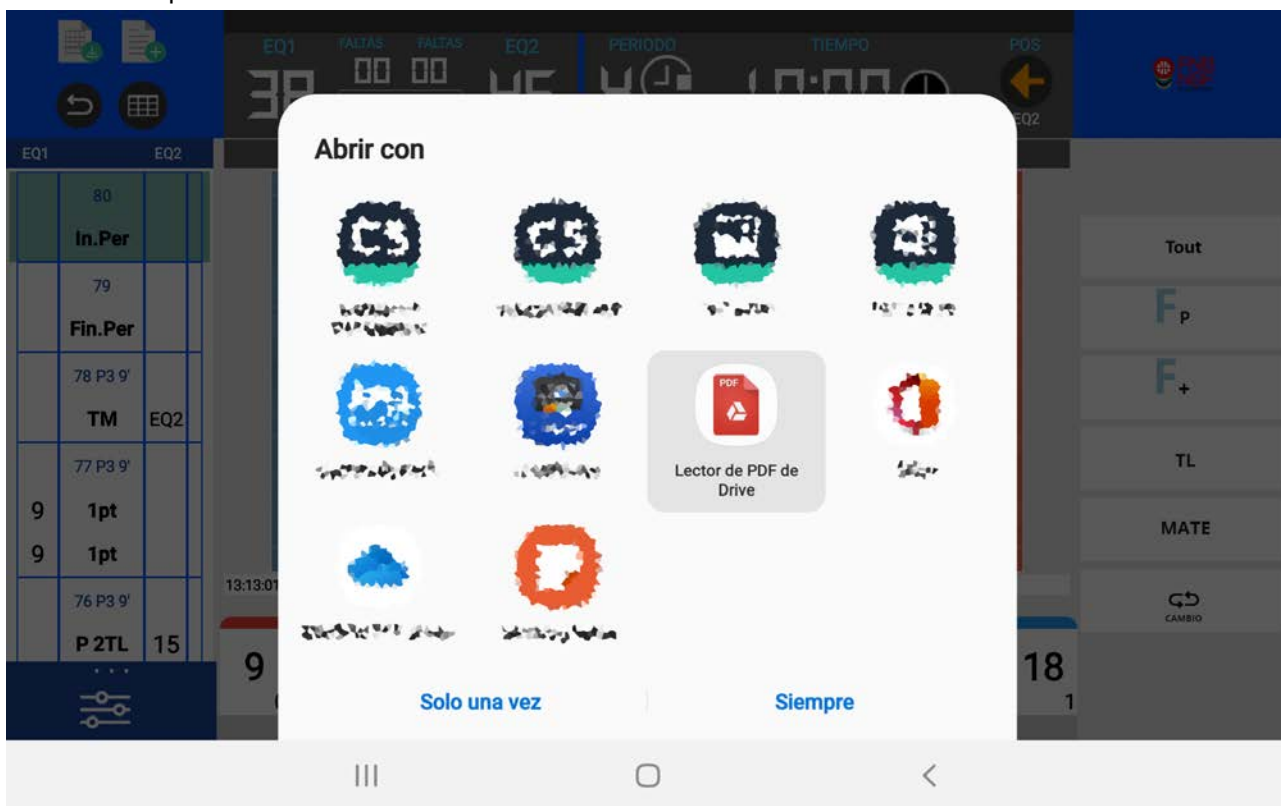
EQ1 FALTAS FALTAS EQ2 PERIODO TIEMPO POS
38 00 00 45 4 10:00
EQ2

EQ1 EQ2

80
In.Per

79
Fin.Per

78 P3 9'
TM EQ2

77 P3 9'
9 1pt
9 1pt

76 P3 9'
P 2TL 15

13:13:01

9

18
1

Tout
$F_p$
$F_+$
TL
MATE
CAMBIO

Abrir con

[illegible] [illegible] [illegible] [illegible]

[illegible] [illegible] Lector de PDF de Drive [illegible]

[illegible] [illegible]

Solo una vez
Siempre